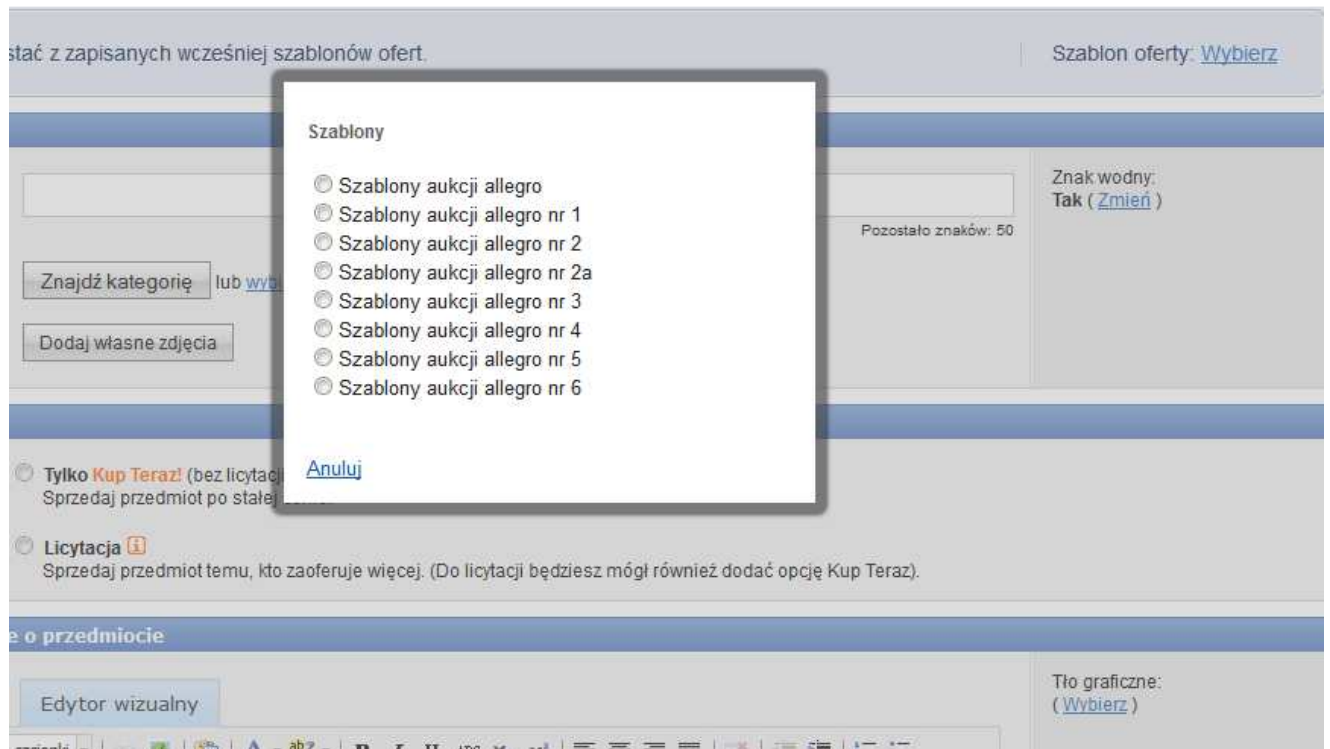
stać z zapisanych wcześniej szablonów ofert.

Szablon oferty: Wybierz

Szablony

Szablony aukcji allegro
Szablony aukcji allegro nr 1
Szablony aukcji allegro nr 2
Szablony aukcji allegro nr 2a
Szablony aukcji allegro nr 3
Szablony aukcji allegro nr 4
Szablony aukcji allegro nr 5
Szablony aukcji allegro nr 6

Anuluj

Znak wodny:
Tak ( Zmień )

Pozostało znaków: 50

Znajdź kategorię lub wyb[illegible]

Dodaj własne zdjęcia

Tylko Kup Teraz! (bez licytacj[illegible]
Sprzedaj przedmiot po stałej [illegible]

Licytacja
Sprzedaj przedmiot temu, kto zaoferuje więcej. (Do licytacji będziesz mógł również dodać opcję Kup Teraz).

e o przedmiocie

Edytor wizualny

Tło graficzne:
( Wybierz )